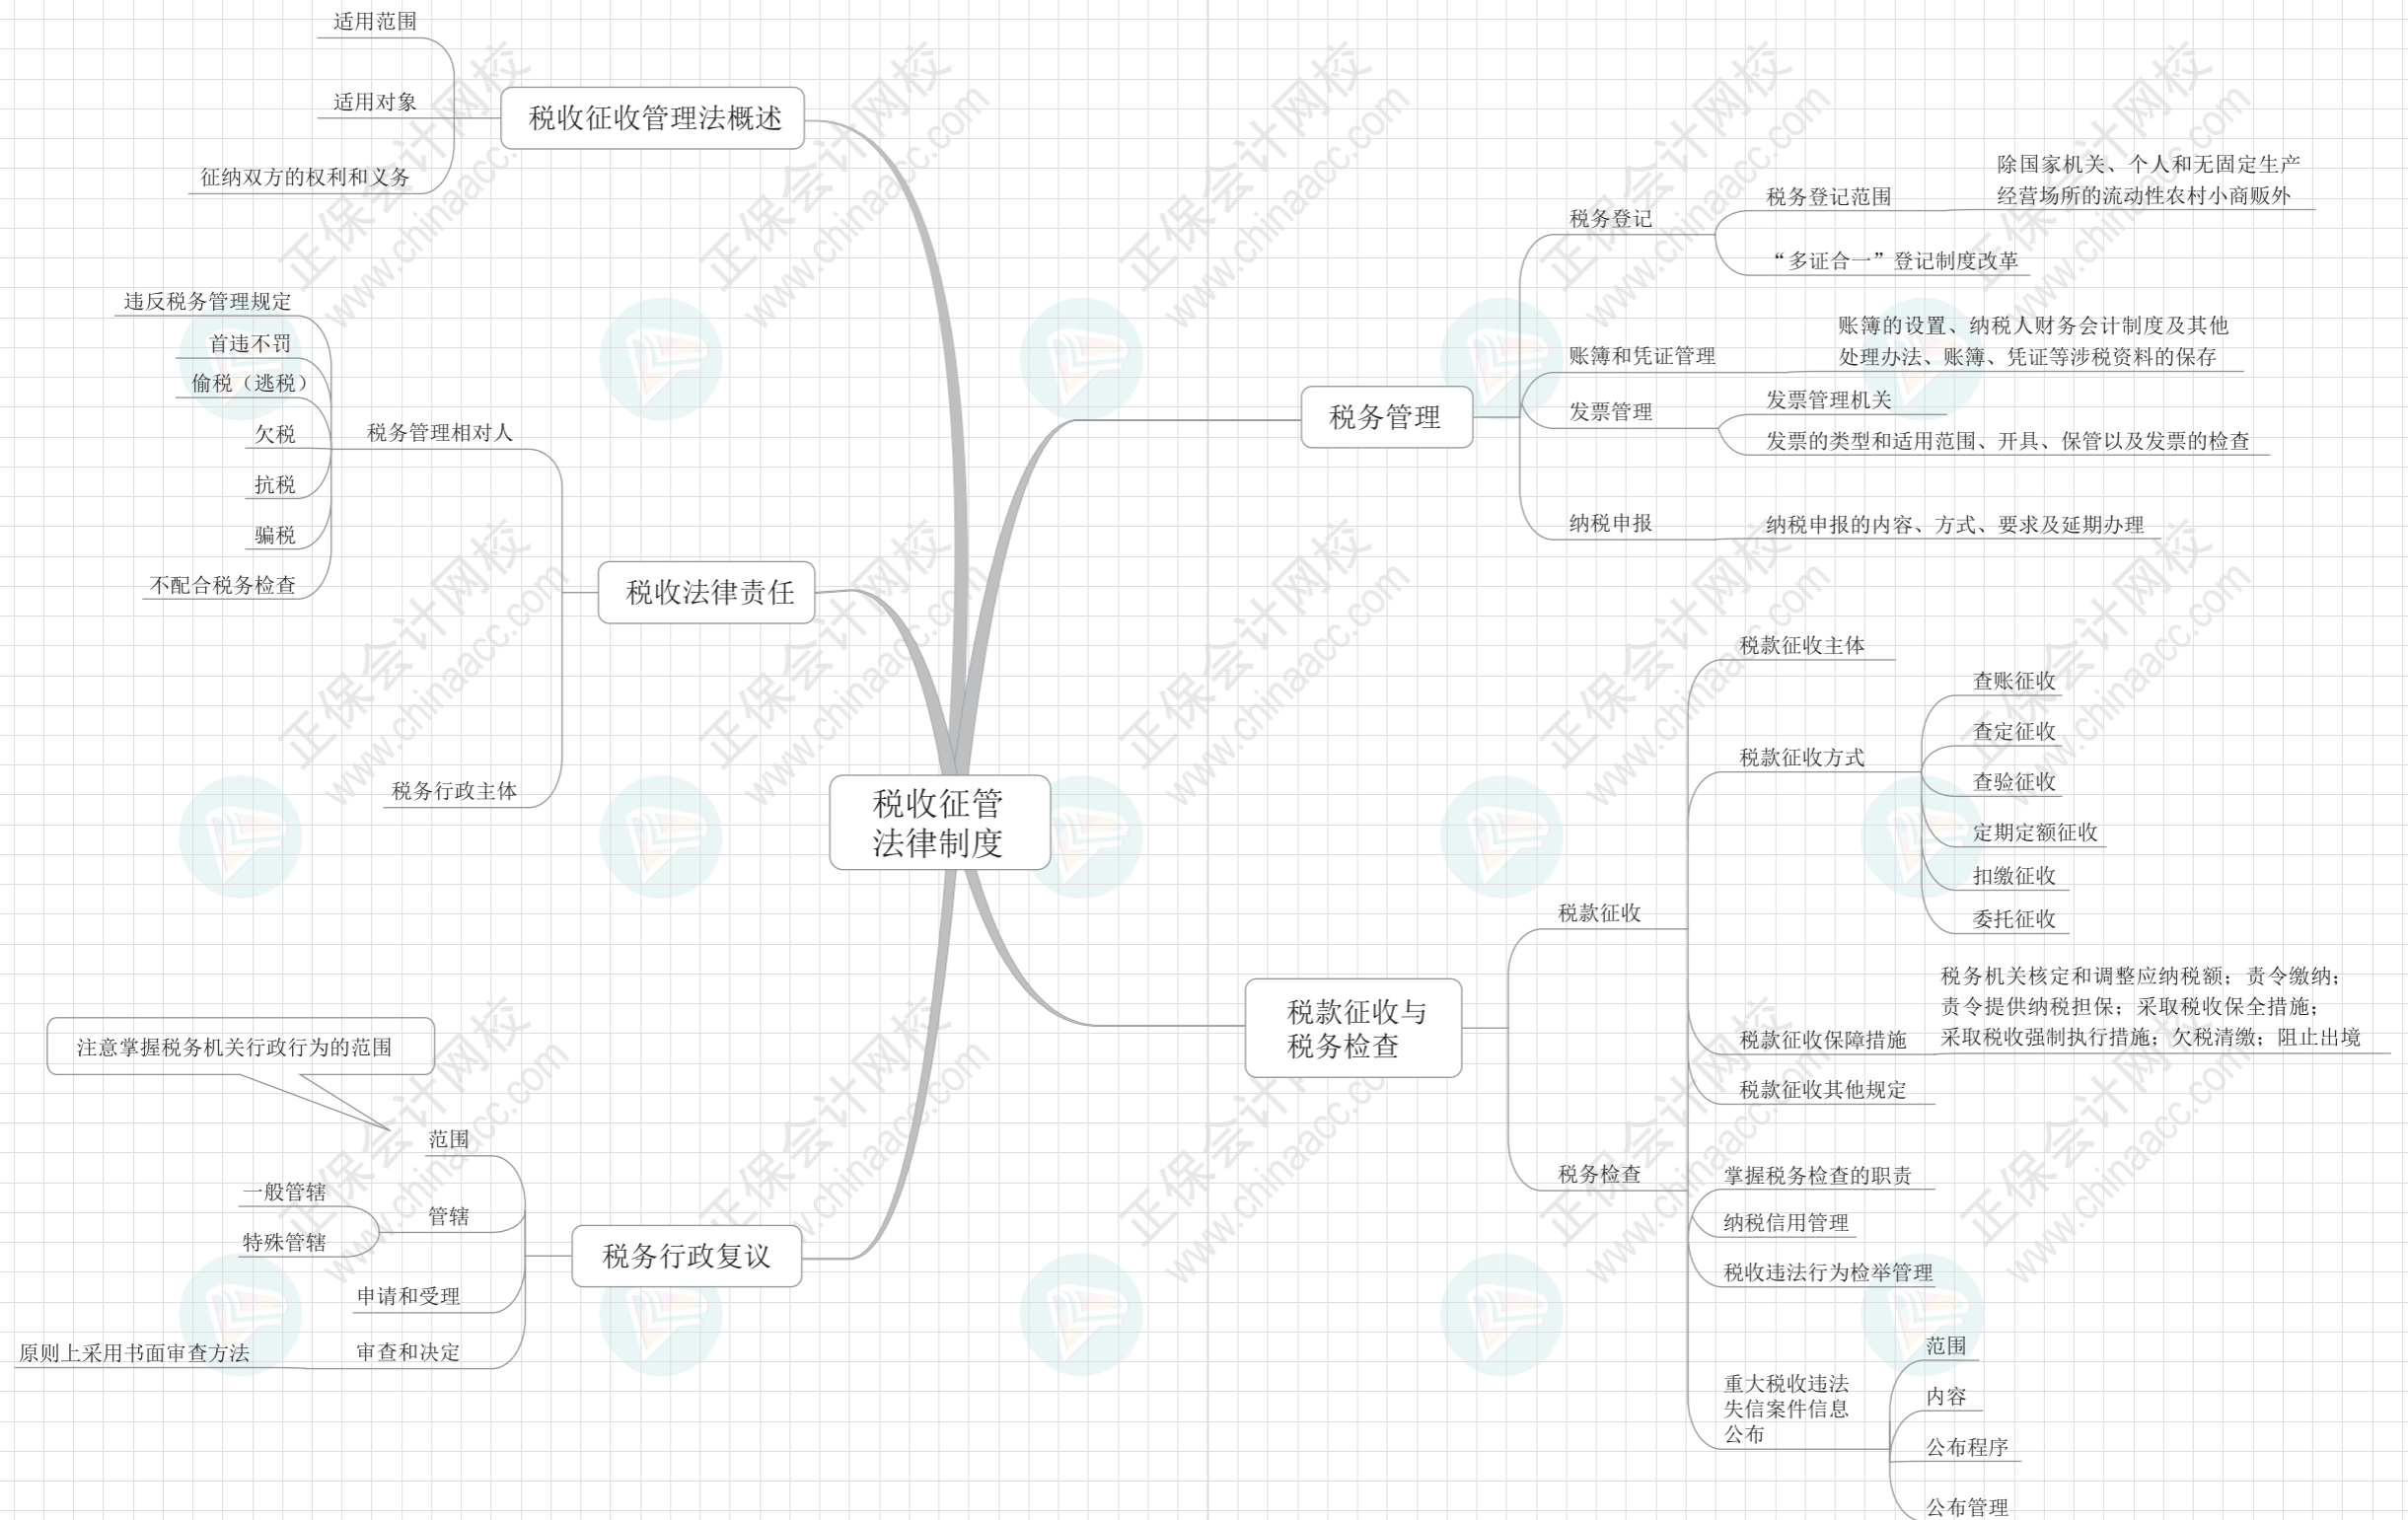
税收征管法律制度

税收征收管理法概述
适用范围
适用对象
征纳双方的权利和义务

税收法律责任
税务管理相对人
违反税务管理规定
首违不罚
偷税（逃税）
欠税
抗税
骗税
不配合税务检查
税务行政主体

税务行政复议
注意掌握税务机关行政行为的范围
范围
管辖
一般管辖
特殊管辖
申请和受理
审查和决定
原则上采用书面审查方法

税务管理
税务登记
税务登记范围
除国家机关、个人和无固定生产经营场所的流动性农村小商贩外
“多证合一”登记制度改革
账簿和凭证管理
账簿的设置、纳税人财务会计制度及其他处理办法、账簿、凭证等涉税资料的保存
发票管理
发票管理机关
发票的类型和适用范围、开具、保管以及发票的检查
纳税申报
纳税申报的内容、方式、要求及延期办理

税款征收与税务检查
税款征收
税款征收主体
税款征收方式
查账征收
查定征收
查验征收
定期定额征收
扣缴征收
委托征收
税款征收保障措施
税务机关核定和调整应纳税额；责令缴纳；责令提供纳税担保；采取税收保全措施；采取税收强制执行措施；欠税清缴；阻止出境
税款征收其他规定
税务检查
掌握税务检查的职责
纳税信用管理
税收违法行为检举管理
重大税收违法失信案件信息公布
范围
内容
公布程序
公布管理

正保会计网校 www.chinaacc.com